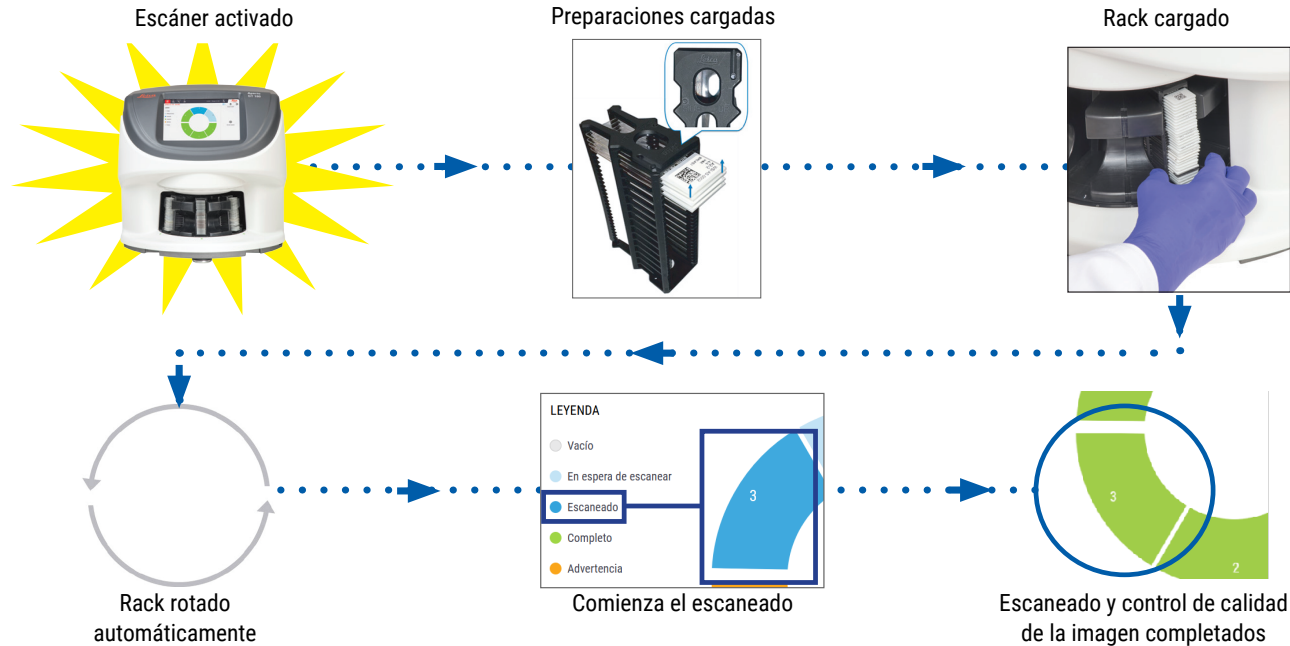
Escáner activado

Preparaciones cargadas

Rack cargado

Rack rotado automáticamente

LEYENDA

Vacío

En espera de escanear

Escaneado

Completo

Advertencia

3

Comienza el escaneado

3

2

Escaneado y control de calidad de la imagen completados